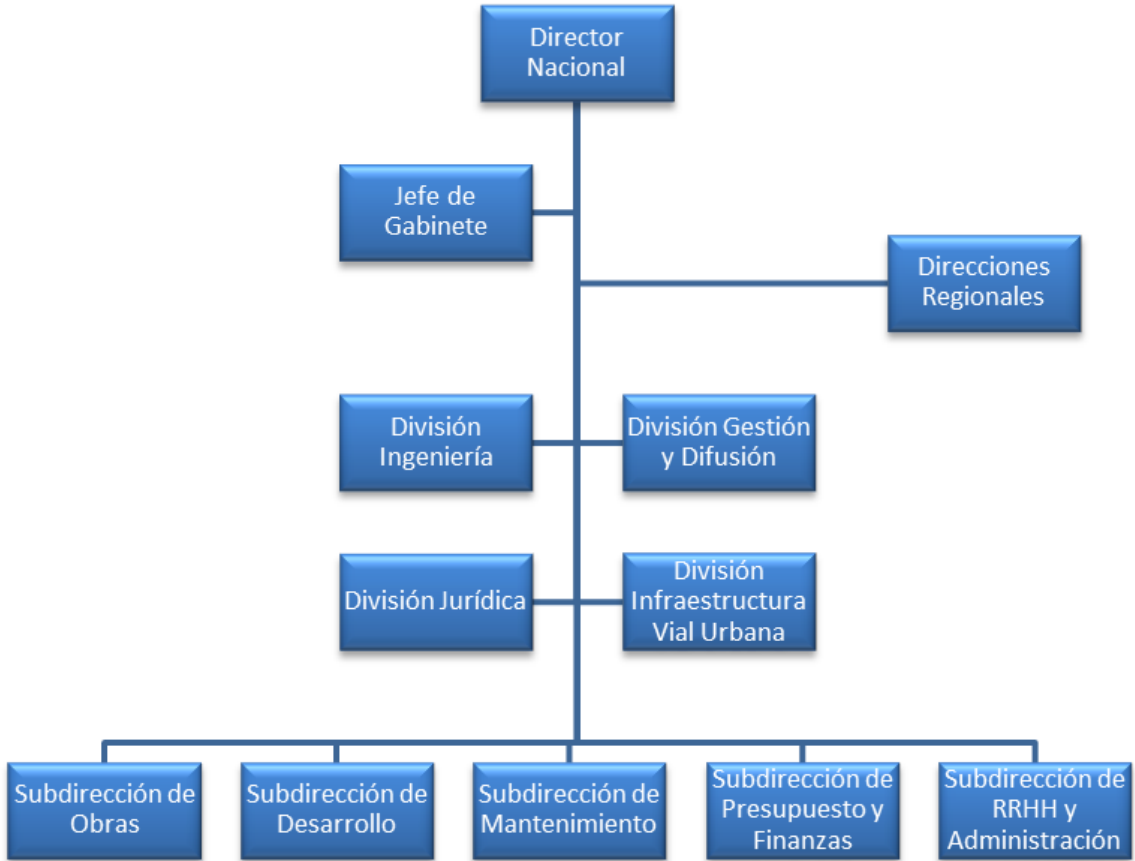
Director Nacional

Jefe de Gabinete

Direcciones Regionales

División Ingeniería

División Gestión y Difusión

División Jurídica

División Infraestructura Vial Urbana

Subdirección de Obras

Subdirección de Desarrollo

Subdirección de Mantenimiento

Subdirección de Presupuesto y Finanzas

Subdirección de RRHH y Administración